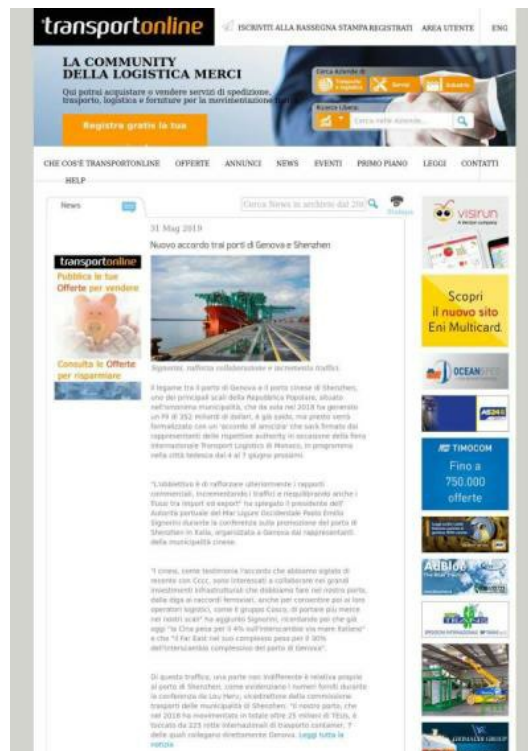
transportonline

ISCRIVITI ALLA RASSEGNA STAMPA REGISTRATI AREA UTENTE ENG

LA COMMUNITY DELLA LOGISTICA MERCI

Qui potrai acquistare o vendere servizi di spedizione, trasporto, logistica e forniture per la movimentazione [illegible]

Registra gratis la tua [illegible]

Cerca Aziende di

Ricerca Libera

Cerca nelle Aziende...

CHE COS'È TRANSPORTONLINE OFFERTE ANNUNCI NEWS EVENTI PRIMO PIANO LEGGI CONTATTI HELP

News

Cerca News in archivio dal 20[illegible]

31 Mag 2019

Nuovo accordo tra i porti di Genova e Shenzhen

transportonline

Pubblica le tue Offerte per vendere

Consulta le Offerte per risparmiare

Signorini, rafforza collaborazione e incremento traffici

Il legame tra il porto di Genova e il porto cinese di Shenzhen, uno dei principali scali della Repubblica Popolare, situato nell'omonima municipalità, che da sola nel 2018 ha generato un Pil di 352 miliardi di dollari, è già saldo, ma presto verrà formalizzato con un 'accordo di amicizia' che sarà firmato dai rappresentanti delle rispettive authority in occasione della fiera internazionale Transport Logistic di Monaco, in programma nella città tedesca dal 4 al 7 giugno prossimi.

"L'obiettivo è di rafforzare ulteriormente i rapporti commerciali, incrementando i traffici e riequilibrando anche i flussi tra import ed export" ha spiegato il presidente dell'Autorità portuale del Mar Ligure Occidentale Paolo Emilio Signorini durante la conferenza sulla promozione del porto di Shenzhen in Italia, organizzata a Genova dai rappresentanti della municipalità cinese.

"I cinesi, come testimonia l'accordo che abbiamo siglato di recente con Cccc, sono interessati a collaborare nei grandi investimenti infrastrutturali che dobbiamo fare nel nostro porto, dalla diga ai raccordi ferroviari, anche per consentire poi ai loro operatori logistici, come il gruppo Cosco, di portare più merce nei nostri scali" ha aggiunto Signorini, ricordando poi che già oggi "la Cina pesa per il 4% sull'interscambio via mare italiano" e che "il Far East nel suo complesso pesa per il 30% dell'interscambio complessivo del porto di Genova".

Di questo traffico, una parte non indifferente è relativa proprio al porto di Shenzhen, come evidenziano i numeri forniti durante la conferenza da Lau Heru, vicedirettore della commissione trasporti della municipalità di Shenzhen: "il nostro porto, che nel 2018 ha movimentato in totale oltre 25 milioni di TEUs, è toccato da 225 rotte internazionali di trasporto container, 7 delle quali collegano direttamente Genova. Leggi tutta la notizia

visirun

Scopri il nuovo sito Eni Multicard.

OCEAN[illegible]

TIMOCOM

Fino a 750.000 offerte

AdBlue

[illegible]